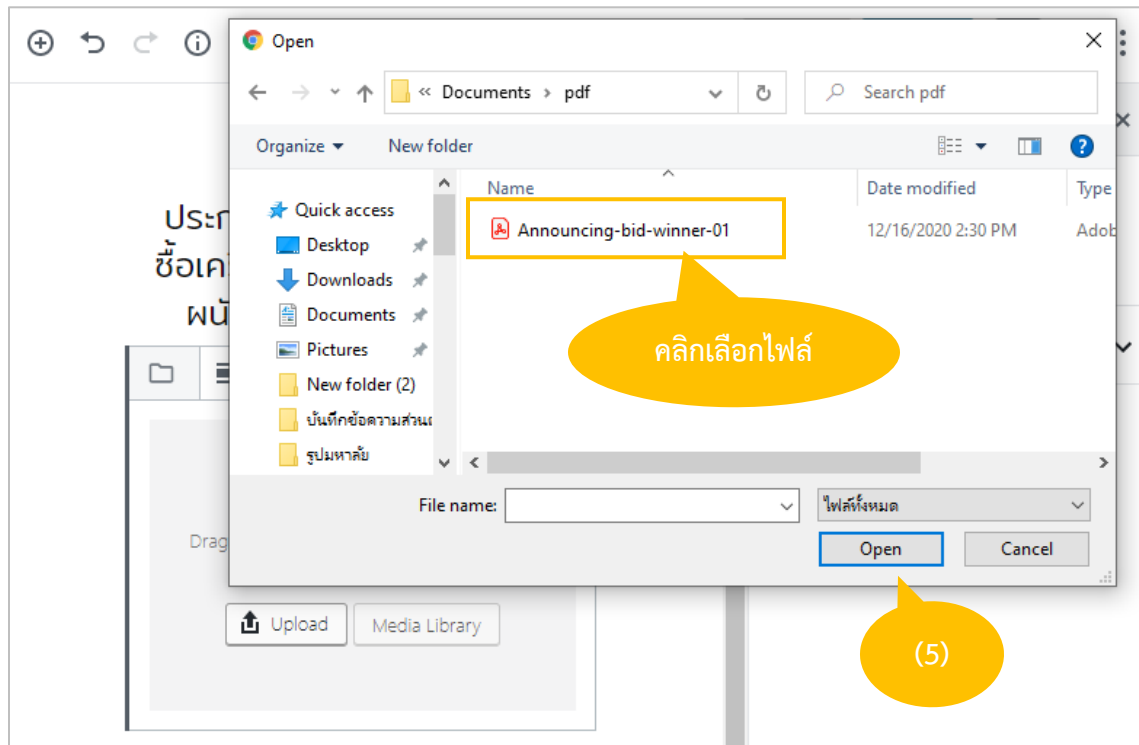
Open

« Documents › pdf

Search pdf

Organize ▾ New folder

Quick access
Desktop
Downloads
Documents
Pictures
New folder (2)
บันทึกข้อความส่วนเ
รูปมหาลัย

| Name | Date modified | Type |
|---|---|---|
| Announcing-bid-winner-01 | 12/16/2020 2:30 PM | Adob |

คลิกเลือกไฟล์

File name:
ไฟล์ทั้งหมด
Open
Cancel

(5)

ประก
ซื้อเค
ผนั

Drag
Upload
Media Library